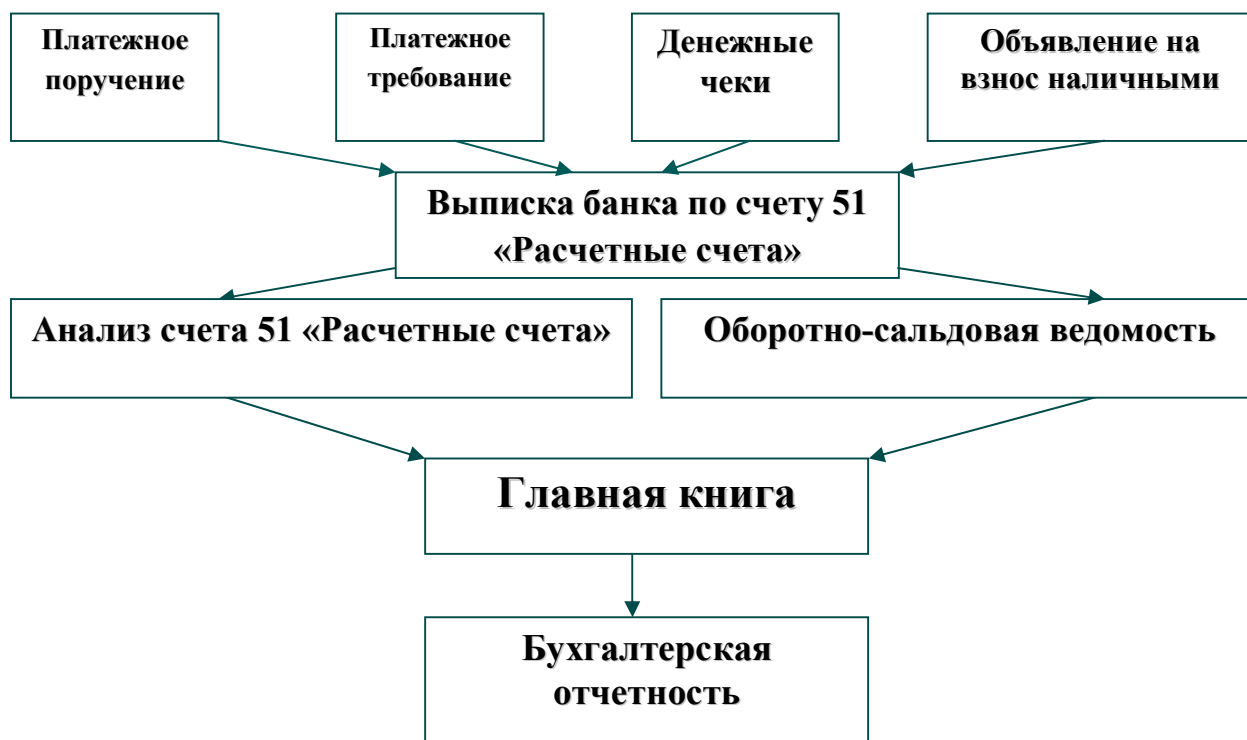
Платежное поручение

Платежное требование

Денежные чеки

Объявление на взнос наличными

Выписка банка по счету 51 «Расчетные счета»

Анализ счета 51 «Расчетные счета»

Оборотно-сальдовая ведомость

Главная книга

Бухгалтерская отчетность